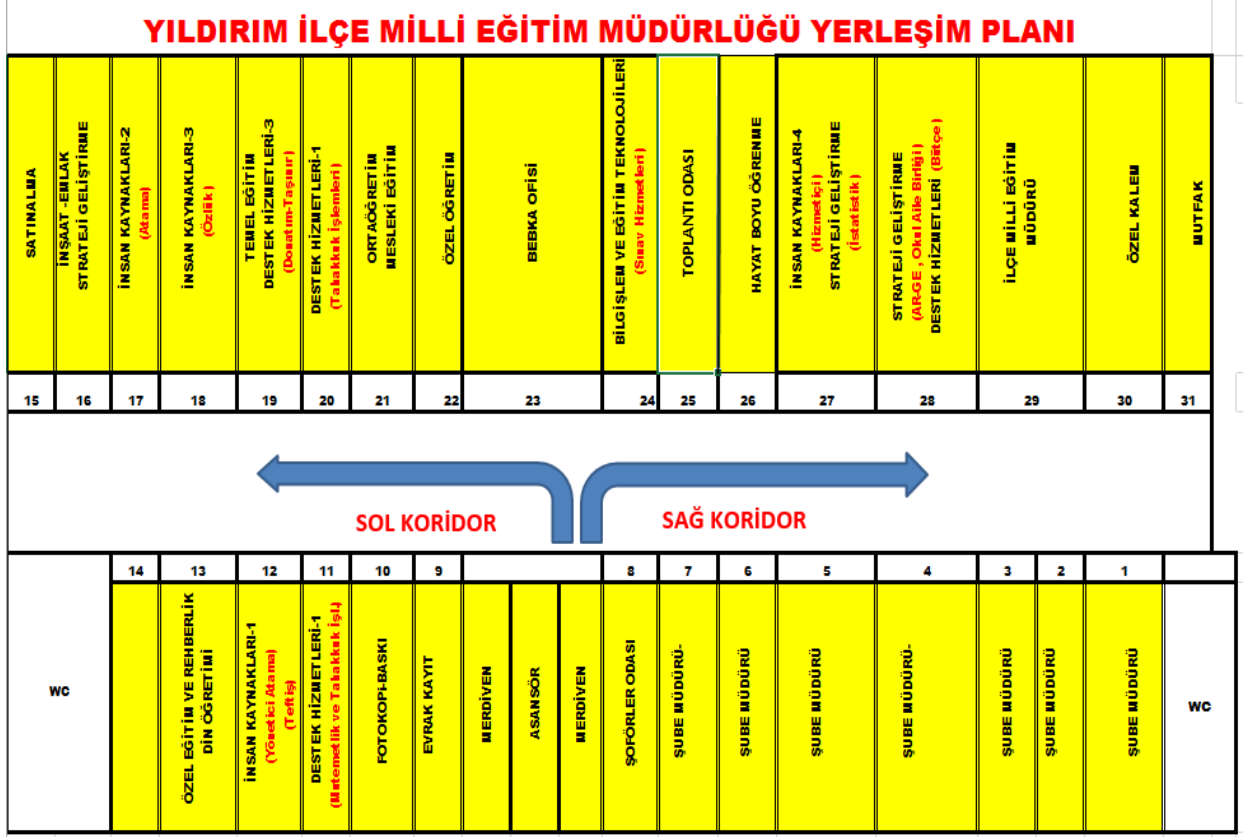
YILDIRIM İLÇE MİLLİ EĞİTİM MÜDÜRLÜĞÜ YERLEŞİM PLANI

| SATINALMA | İNŞAAT -EMLAK STRATEJİ GELİŞTİRME | İNSAN KAYNAKLARI-2 (Atama) | İNSAN KAYNAKLARI-3 (Özlük) | TEMEL EĞİTİM DESTEK HİZMETLERİ-3 (Donatım-Taşıma) | DESTEK HİZMETLERİ-1 (Tahakkuk İşlemleri) | ORTAÖĞRETİM MESLEKİ EĞİTİM | ÖZEL ÖĞRETİM | BEBKA OFİSİ | BİLGİŞLEM VE EĞİTİM TEKNOLOJİLERİ (Sınav Hizmetleri) | TOPLANTI ODASI | HAYAT BOYU ÖĞRENME | İNSAN KAYNAKLARI-4 (Hizmetiçi) STRATEJİ GELİŞTİRME (İstatistik) | STRATEJİ GELİŞTİRME (AR-GE , Okul Aile Birliği) DESTEK HİZMETLERİ (Bütçe) | İLÇE MİLLİ EĞİTİM MÜDÜRÜ | ÖZEL KALEM | MUTFAK |
|---|---|---|---|---|---|---|---|---|---|---|---|---|---|---|---|---|
| 15 | 16 | 17 | 18 | 19 | 20 | 21 | 22 | 23 | 24 | 25 | 26 | 27 | 28 | 29 | 30 | 31 |

SOL KORİDOR

SAĞ KORİDOR

| | 14 | 13 | 12 | 11 | 10 | 9 | | | | 8 | 7 | 6 | 5 | 4 | 3 | 2 | 1 | |
|---|---|---|---|---|---|---|---|---|---|---|---|---|---|---|---|---|---|---|
| WC | | ÖZEL EĞİTİM VE REHBERLİK DİN ÖĞRETİMİ | İNSAN KAYNAKLARI-1 (Yönetici Atama) (Teftiş) | DESTEK HİZMETLERİ-1 (Mutemetlik ve Tahakkuk İşl.) | FOTOKOPİ-BASKI | EVRAK KAYIT | MERDİVEN | ASANSÖR | MERDİVEN | ŞOFÖRLER ODASI | ŞUBE MÜDÜRÜ- | ŞUBE MÜDÜRÜ | ŞUBE MÜDÜRÜ | ŞUBE MÜDÜRÜ- | ŞUBE MÜDÜRÜ | ŞUBE MÜDÜRÜ | ŞUBE MÜDÜRÜ | WC |